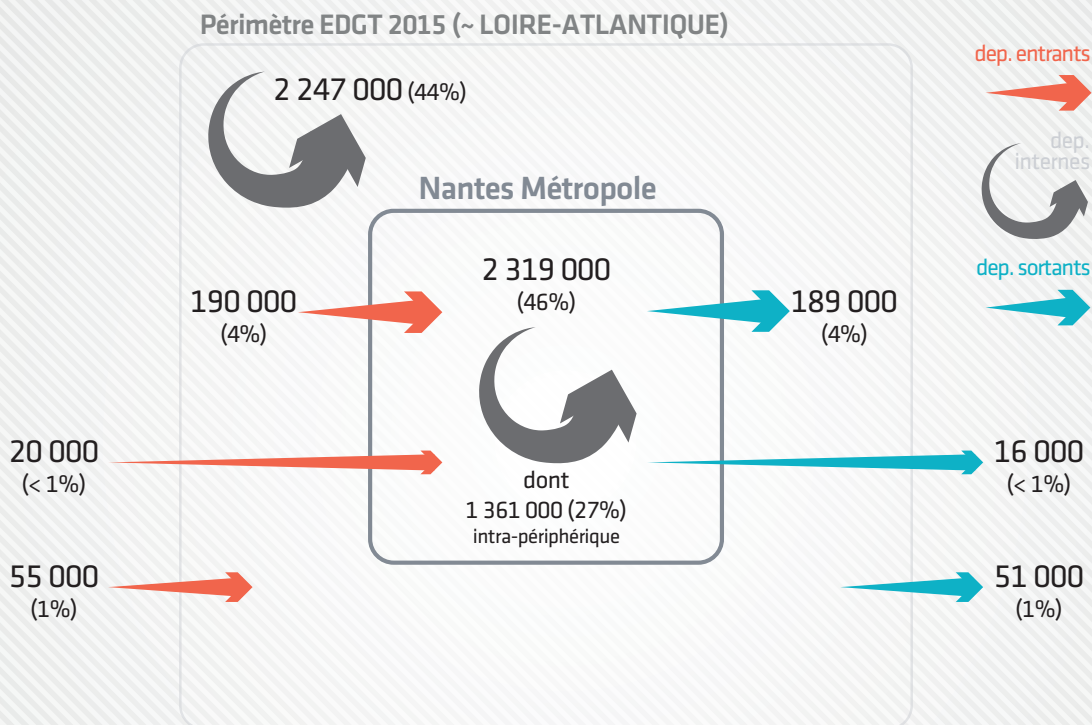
Périmètre EDGT 2015 (~ LOIRE-ATLANTIQUE)

2 247 000 (44%)

Nantes Métropole

2 319 000
(46%)

190 000
(4%)

189 000
(4%)

20 000
(< 1%)

dont
1 361 000 (27%)
intra-périphérique

16 000
(< 1%)

55 000
(1%)

51 000
(1%)

dep. entrants

dep. internes

dep. sortants